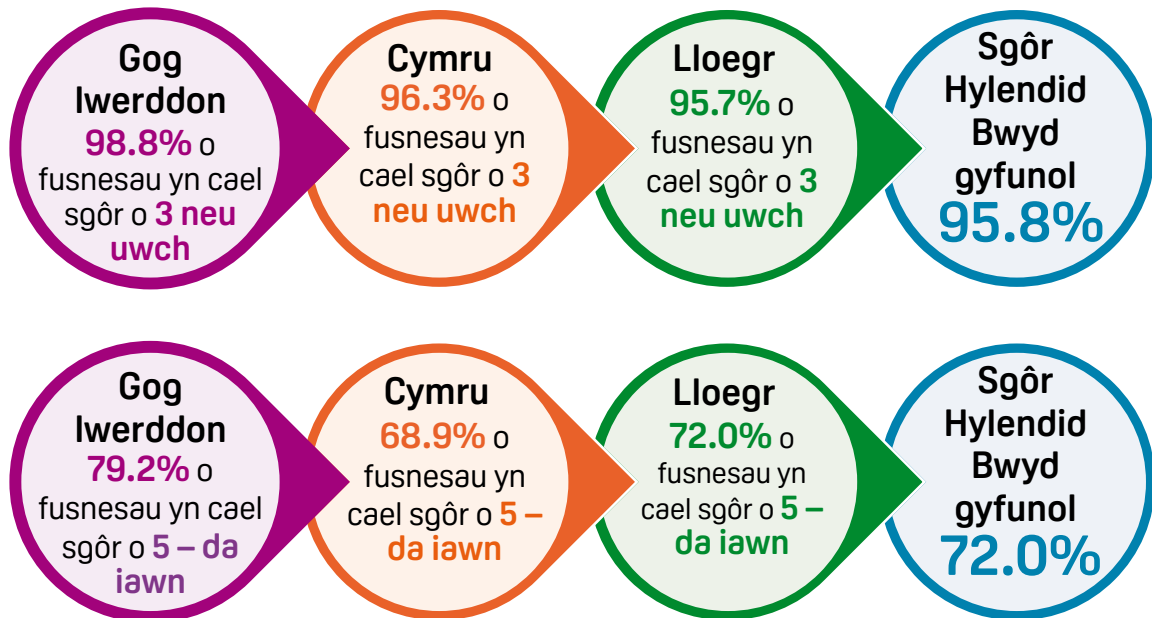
Gog Iwerddon
98.8% o fusnesau yn cael sgôr o 3 neu uwch

Cymru
96.3% o fusnesau yn cael sgôr o 3 neu uwch

Lloegr
95.7% o fusnesau yn cael sgôr o 3 neu uwch

Sgôr Hylendid Bwyd gyfunol
95.8%

Gog Iwerddon
79.2% o fusnesau yn cael sgôr o 5 – da iawn

Cymru
68.9% o fusnesau yn cael sgôr o 5 – da iawn

Lloegr
72.0% o fusnesau yn cael sgôr o 5 – da iawn

Sgôr Hylendid Bwyd gyfunol
72.0%